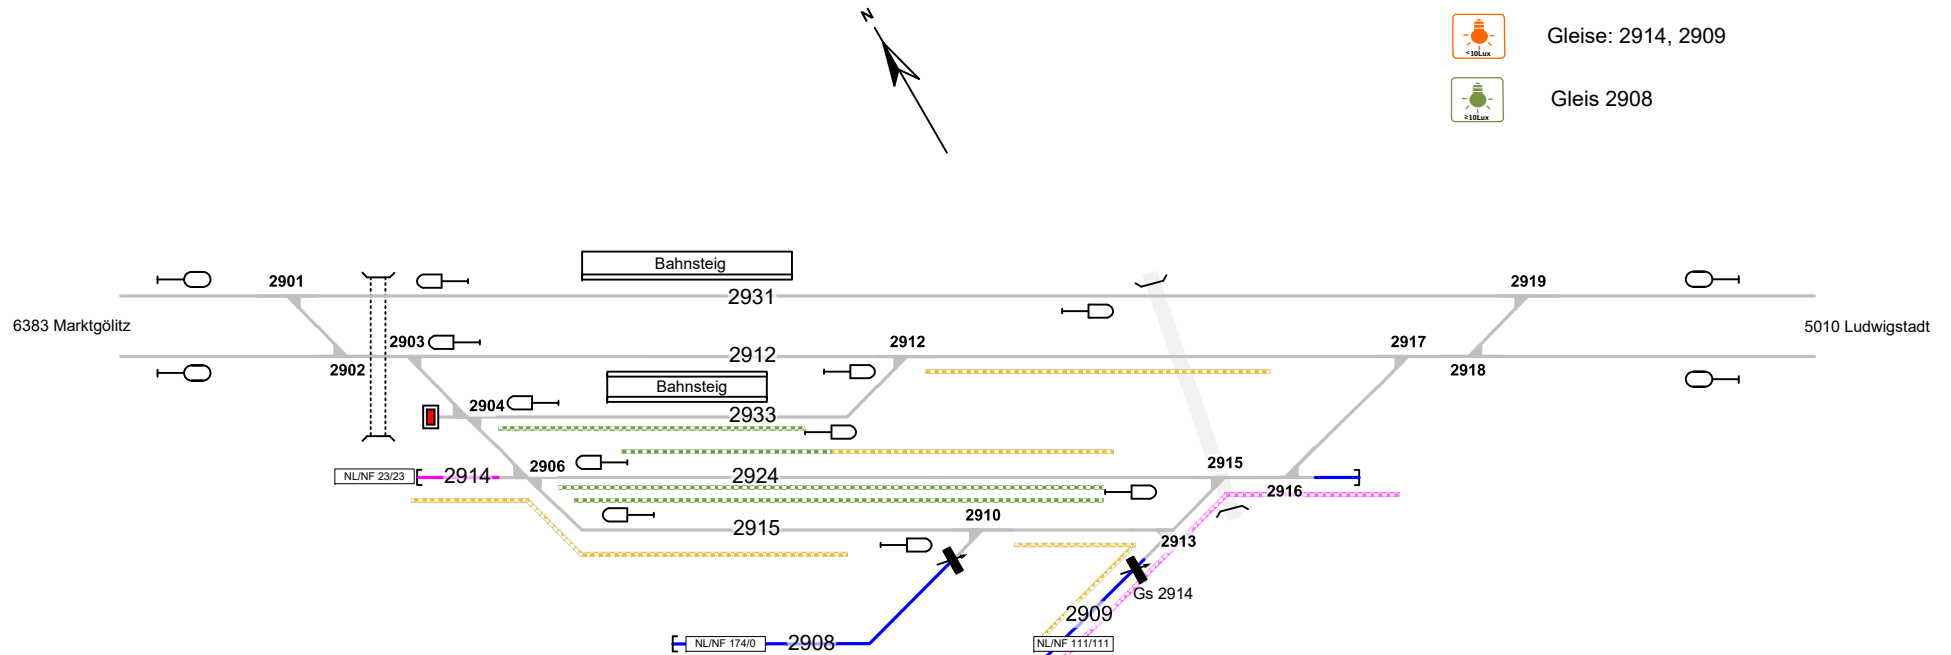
N

<10Lux Gleise: 2914, 2909

≥10Lux Gleis 2908

Bahnsteig

2901

2931

2919

6383 Marktgölitz

5010 Ludwigstadt

2903

2912

2912

2917

2902

2918

Bahnsteig

2904

2933

2906

2915

NL/NF 23/23

2914

2924

2916

2910

2915

2913

Gs 2914

2909

NL/NF 174/0

2908

NL/NF 111/111